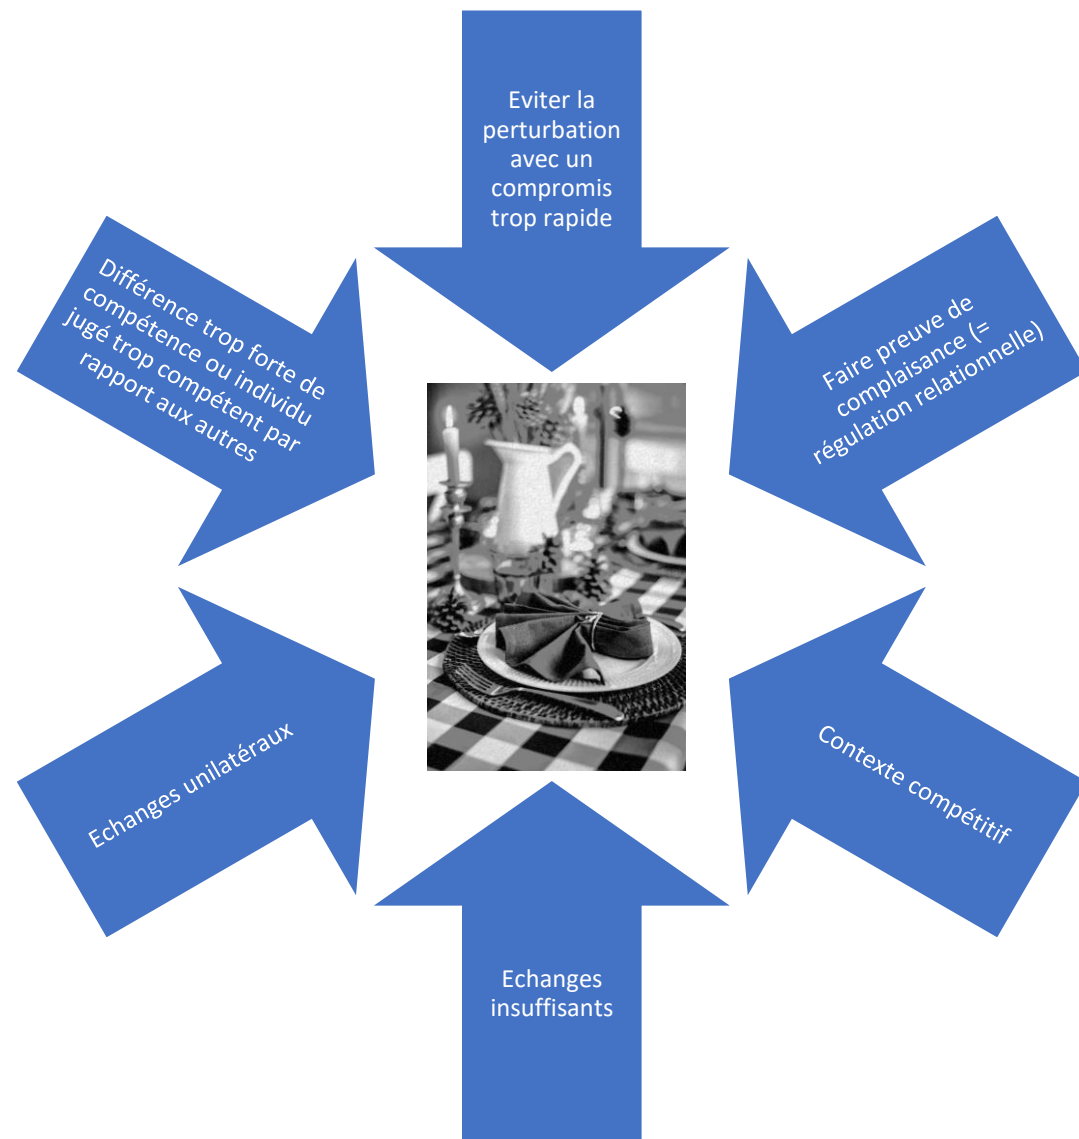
Eviter la perturbation avec un compromis trop rapide

Différence trop forte de compétence ou individu jugé trop compétent par rapport aux autres

Faire preuve de complaisance (= régulation relationnelle)

Echanges unilatéraux

Contexte compétitif

Echanges insuffisants